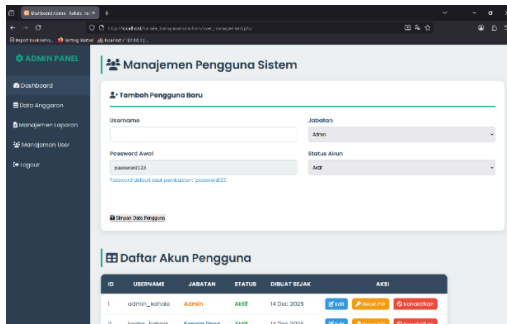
Dashboard Admin - Kaluku ×  +

http://localhost/kaluku_pengaduan/admin/user_manajemen.php

Import bookmarks... Getting Started localhost / 127.0.0.1

ADMIN PANEL

Dashboard

Data Anggaran

Manajemen Laporan

Manajemen User

Logout

Manajemen Pengguna Sistem

Tambah Pengguna Baru

Username

Jabatan

Admin

Password Awal

Status Akun

password123

Aktif

Password default saat pembuatan: 'password123'.

Simpan Data Pengguna

Daftar Akun Pengguna

| ID | USERNAME | JABATAN | STATUS | DIBUAT SEJAK | AKSI |
|---|---|---|---|---|---|
| 1 | admin_kaluku | Admin | Aktif | 14 Dec 2025 | Edit Reset PW Nonaktifkan |
| 2 | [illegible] | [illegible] | Aktif | 14 Dec 2025 | Edit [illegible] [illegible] |